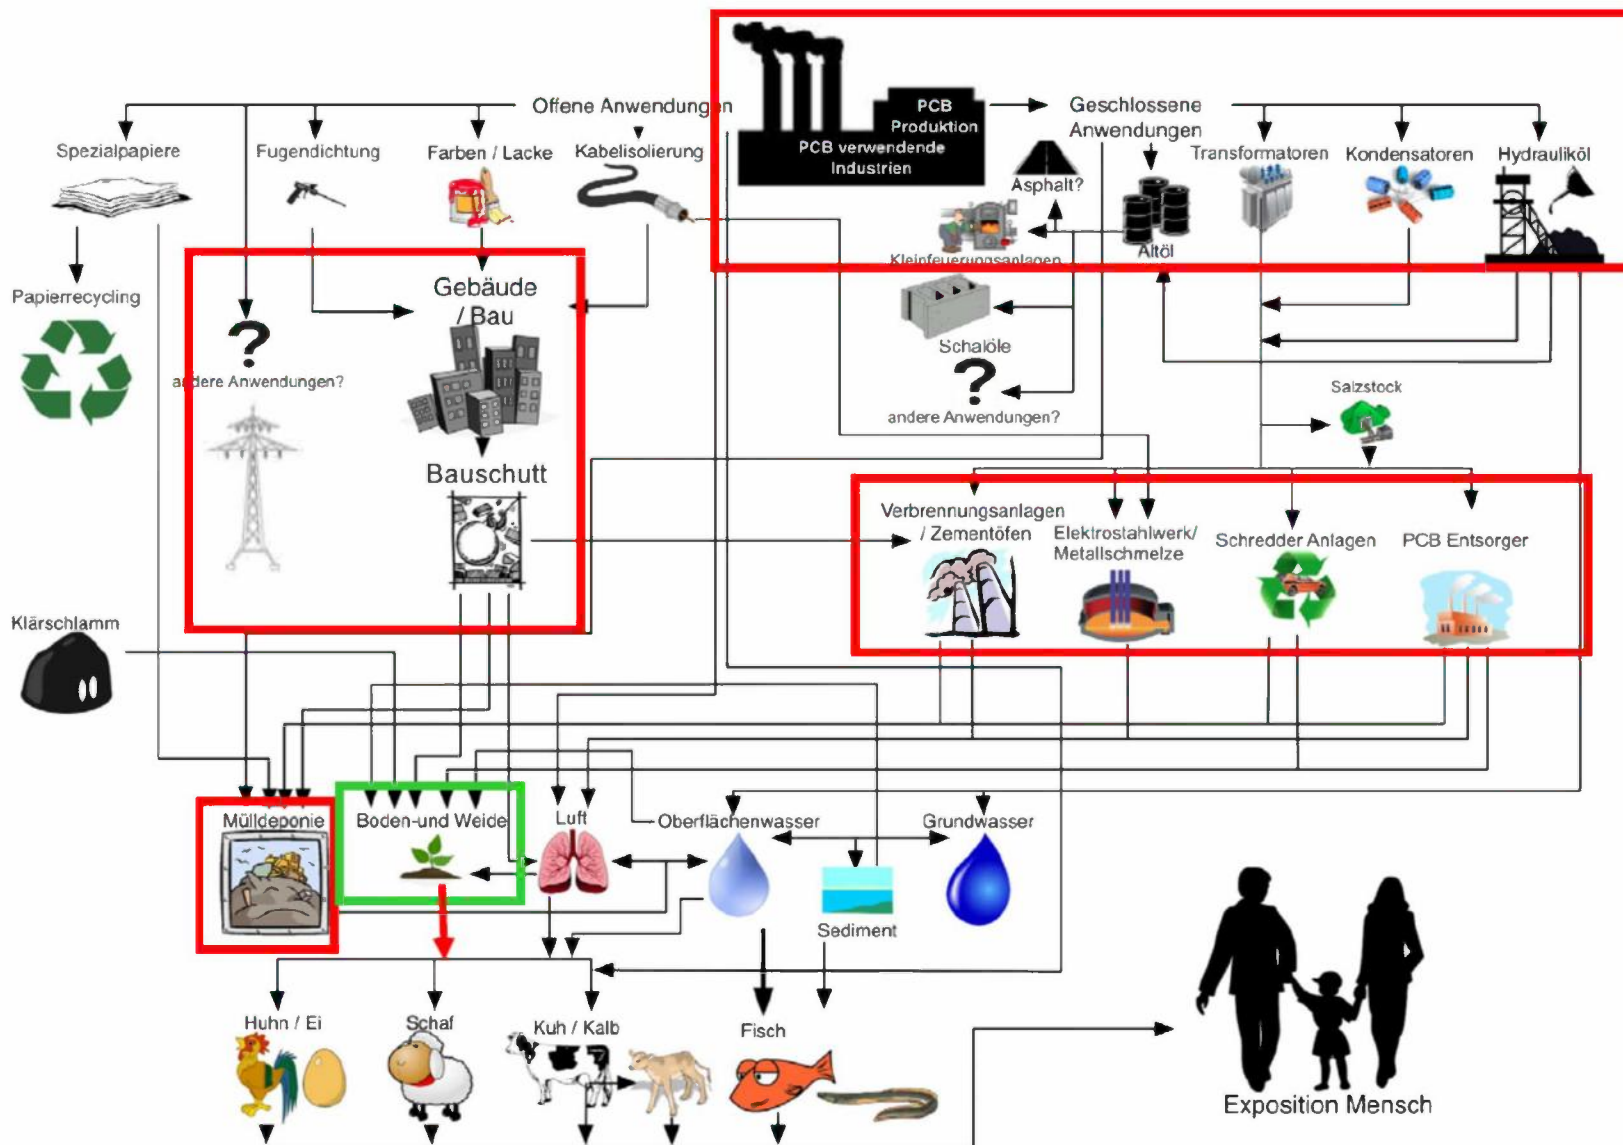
Offene Anwendungen

Spezialpapiere

Fugendichtung

Farben / Lacke

Kabelisolierung

PCB Produktion

PCB verwendende Industrien

Geschlossene Anwendungen

Asphalt?

Kleinfeuerungsanlagen

Altöl

Transformatoren

Kondensatoren

Hydrauliköl

Papierrecycling

?

andere Anwendungen?

Gebäude / Bau

Bauschutt

Schalöle

?

andere Anwendungen?

Salzstock

Verbrennungsanlagen / Zementöfen

Elektrostahlwerk/ Metallschmelze

Schredder Anlagen

PCB Entsorger

Klärschlamm

Mülldeponie

Boden-und Weide

Luft

Oberflächenwasser

Grundwasser

Sediment

Huhn / Ei

Schaf

Kuh / Kalb

Fisch

Exposition Mensch